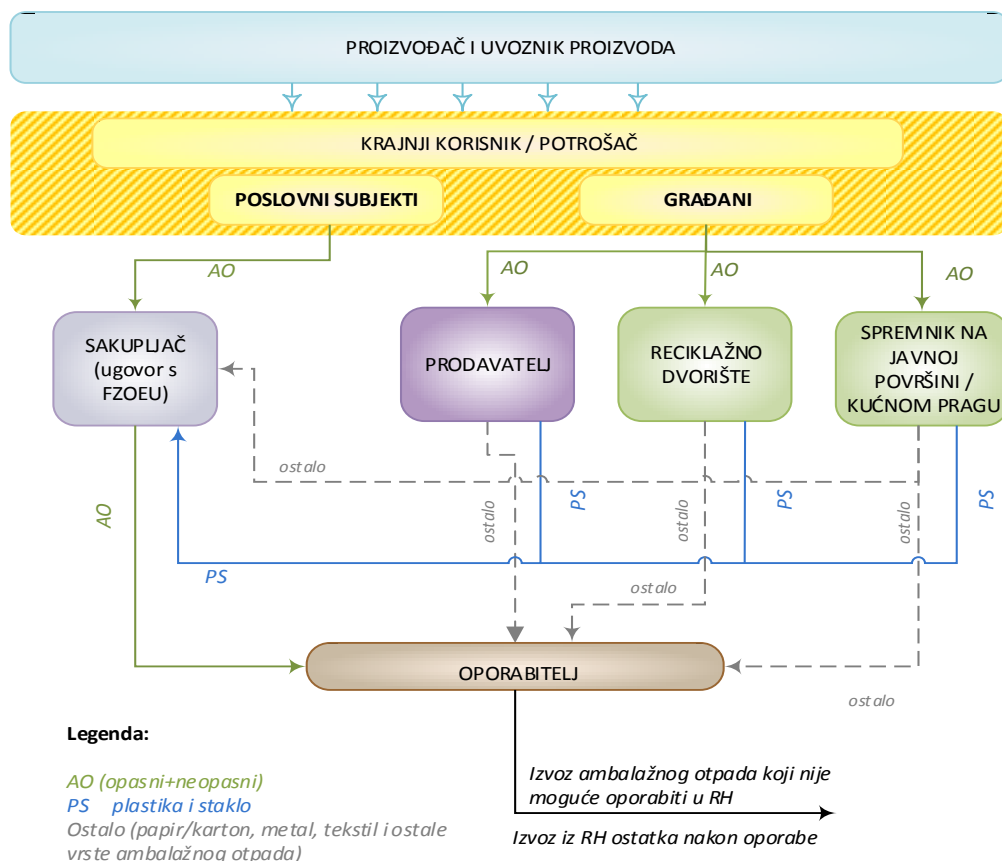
PROIZVOĐAČ I UVOZNIK PROIZVODA

KRAJNJI KORISNIK / POTROŠAČ

POSLOVNI SUBJEKTI

GRAĐANI

AO

AO

AO

AO

SAKUPLJAČ (ugovor s FZOEU)

PRODAVATELJ

RECIKLAŽNO DVORIŠTE

SPREMNIK NA JAVNOJ POVRŠINI / KUĆNOM PRAGU

ostalo

AO

ostalo

PS

ostalo

PS

ostalo

PS

PS

ostalo

OPORABITELJ

ostalo

Legenda:

AO (opasni+neopasni)
PS plastika i staklo
Ostalo (papir/karton, metal, tekstil i ostale vrste ambalažnog otpada)

Izvoz ambalažnog otpada koji nije moguće oporabiti u RH

Izvoz iz RH ostatka nakon oporabe